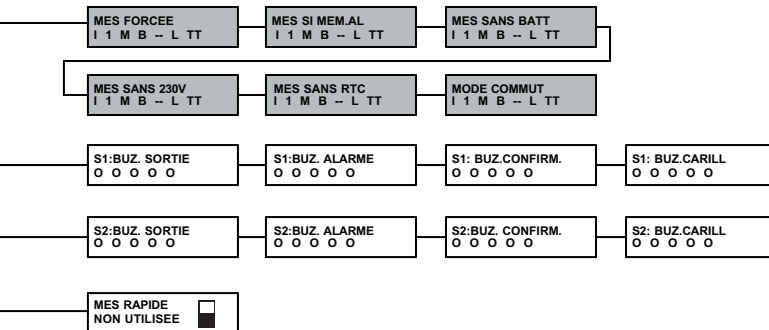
MES FORCEE
I 1 M B -- L TT

MES SI MEM.AL
I 1 M B -- L TT

MES SANS BATT
I 1 M B -- L TT

MES SANS 230V
I 1 M B -- L TT

MES SANS RTC
I 1 M B -- L TT

MODE COMMUT
I 1 M B -- L TT

S1:BUZ. SORTIE
O O O O O

S1:BUZ. ALARME
O O O O O

S1: BUZ.CONFIRM.
O O O O O

S1: BUZ.CARILL
O O O O O

S2:BUZ. SORTIE
O O O O O

S2:BUZ. ALARME
O O O O O

S2:BUZ. CONFIRM.
O O O O O

S2: BUZ.CARILL
O O O O O

MES RAPIDE
NON UTILISEE